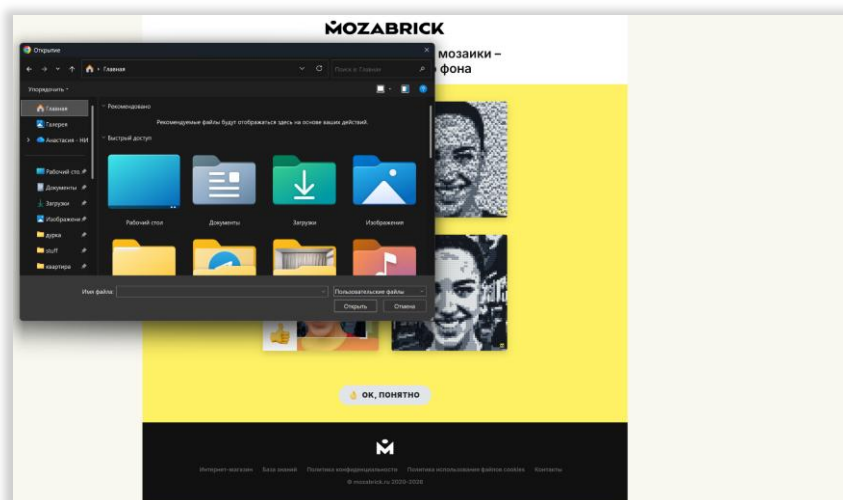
MOZABRICK

Открытие

Главная

Поиск в: Главная

Упорядочить

Главная
Галерея
Анастасия - Ни
Рабочий сто
Документы
Загрузки
Изображени
дурка
stuff
квартира

Рекомендовано

Рекомендуемые файлы будут отображаться здесь на основе ваших действий.

Быстрый доступ

Рабочий стол
Документы
Загрузки
Изображения

Имя файла:
Пользовательские файлы
Открыть
Отмена

мозаики –
фона

ОК, ПОНЯТНО

Интернет-магазин   База знаний   Политика конфиденциальности   Политика использования файлов cookies   Контакты

© mozabrick.ru 2020-2026